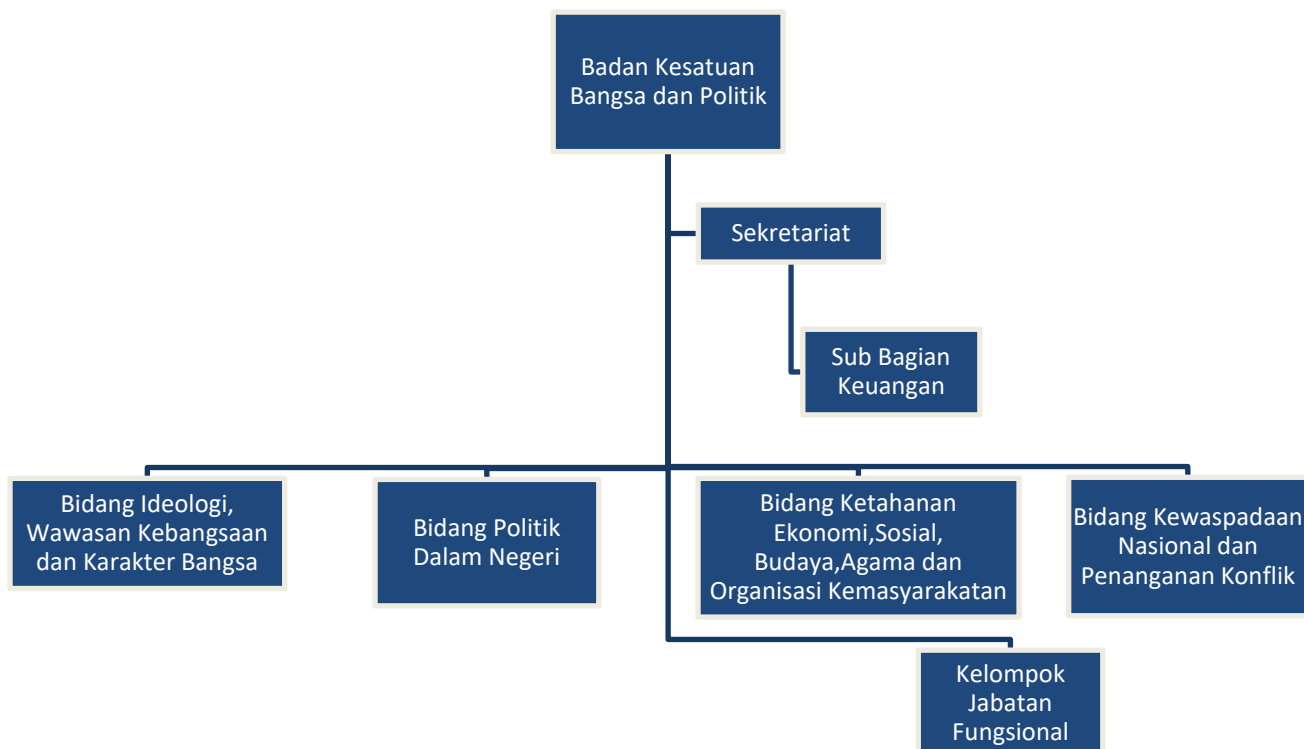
Badan Kesatuan Bangsa dan Politik

Sekretariat

Sub Bagian Keuangan

Bidang Ideologi, Wawasan Kebangsaan dan Karakter Bangsa

Bidang Politik Dalam Negeri

Bidang Ketahanan Ekonomi,Sosial, Budaya,Agama dan Organisasi Kemasyarakatan

Bidang Kewaspadaan Nasional dan Penanganan Konflik

Kelompok Jabatan Fungsional